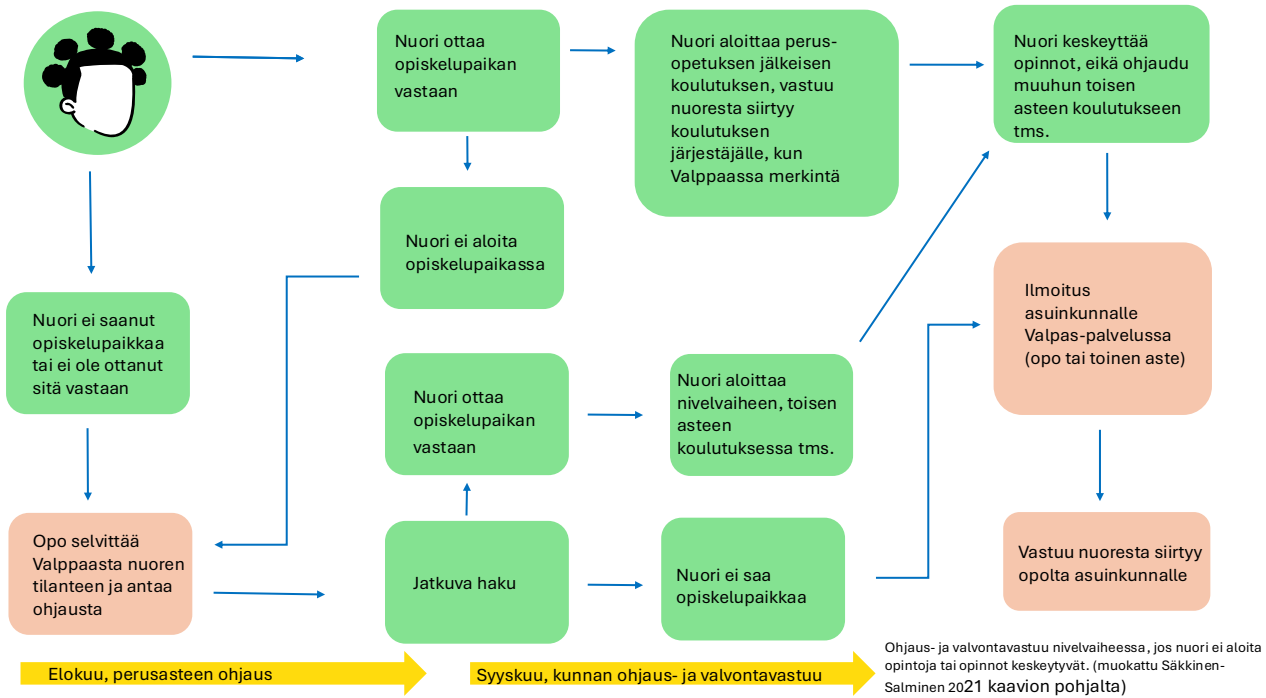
Nuori ottaa opiskelupaikan vastaan

Nuori aloittaa perusopetuksen jälkeisen koulutuksen, vastuu nuoresta siirtyy koulutuksen järjestäjälle, kun Valppaassa merkintä

Nuori keskeyttää opinnot, eikä ohjaudu muuhun toisen asteen koulutukseen tms.

Nuori ei aloita opiskelupaikassa

Nuori ei saanut opiskelupaikkaa tai ei ole ottanut sitä vastaan

Ilmoitus asuinkunnalle Valpas-palvelussa (opo tai toinen aste)

Nuori ottaa opiskelupaikan vastaan

Nuori aloittaa nivelvaiheen, toisen asteen koulutuksessa tms.

Opo selvittää Valppaasta nuoren tilanteen ja antaa ohjausta

Jatkuva haku

Nuori ei saa opiskelupaikkaa

Vastuu nuoresta siirtyy opolta asuinkunnalle

Elokuu, perusasteen ohjaus

Syyskuu, kunnan ohjaus- ja valvontavastuu

Ohjaus- ja valvontavastuu nivelvaiheessa, jos nuori ei aloita opintoja tai opinnot keskeytyvät. (muokattu Säkkinen-Salminen 2021 kaavion pohjalta)